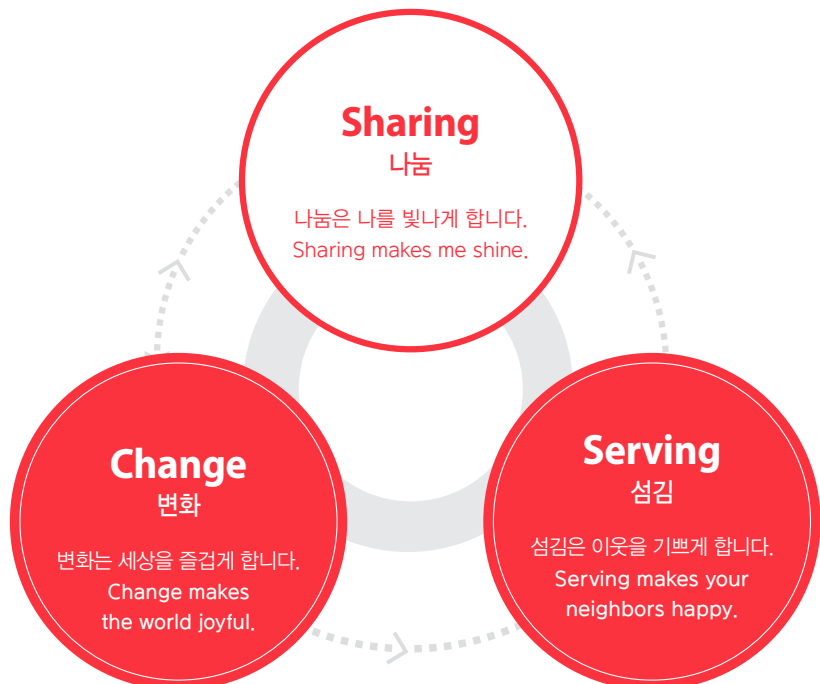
Sharing
나눔

나눔은 나를 빛나게 합니다.
Sharing makes me shine.

Change
변화

변화는 세상을 즐겁게 합니다.
Change makes the world joyful.

Serving
섬김

섬김은 이웃을 기쁘게 합니다.
Serving makes your neighbors happy.